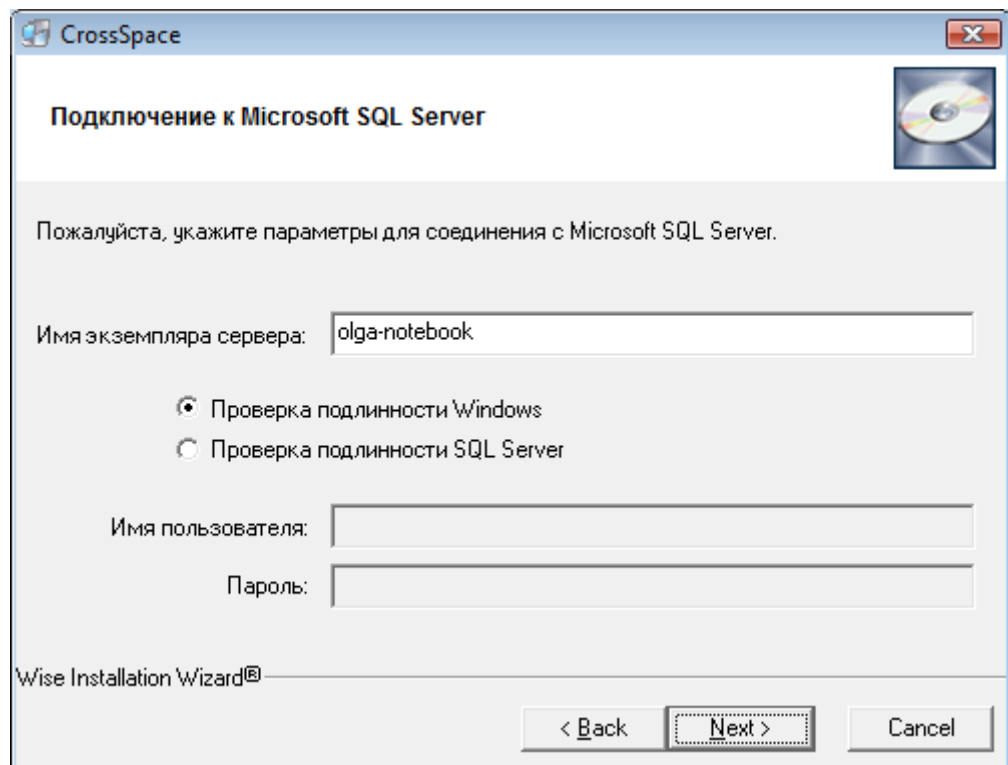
CrossSpace

Подключение к Microsoft SQL Server

Пожалуйста, укажите параметры для соединения с Microsoft SQL Server.

Имя экземпляра сервера: olga-notebook

Проверка подлинности Windows
Проверка подлинности SQL Server

Имя пользователя:
Пароль:

Wise Installation Wizard®

< Back
Next >
Cancel